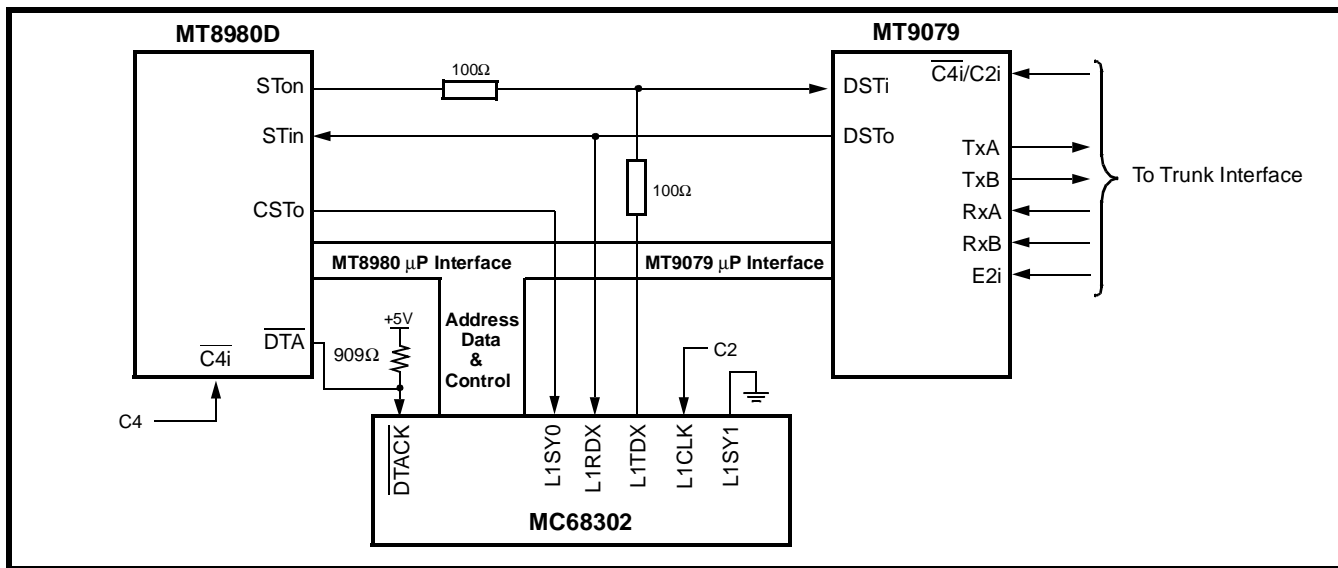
MT8980D

MT9079

STon

$100\Omega$

DSTi

$\overline{C4i}$/C2i

STin

DSTo

TxA

TxB

To Trunk Interface

$100\Omega$

CSTo

RxA

RxB

MT8980 $\mu$P Interface

MT9079 $\mu$P Interface

E2i

+5V

Address Data & Control

$\overline{DTA}$

$909\Omega$

C2

$\overline{C4i}$

C4

$\overline{DTACK}$

L1SY0

L1RDX

L1TDX

L1CLK

L1SY1

MC68302